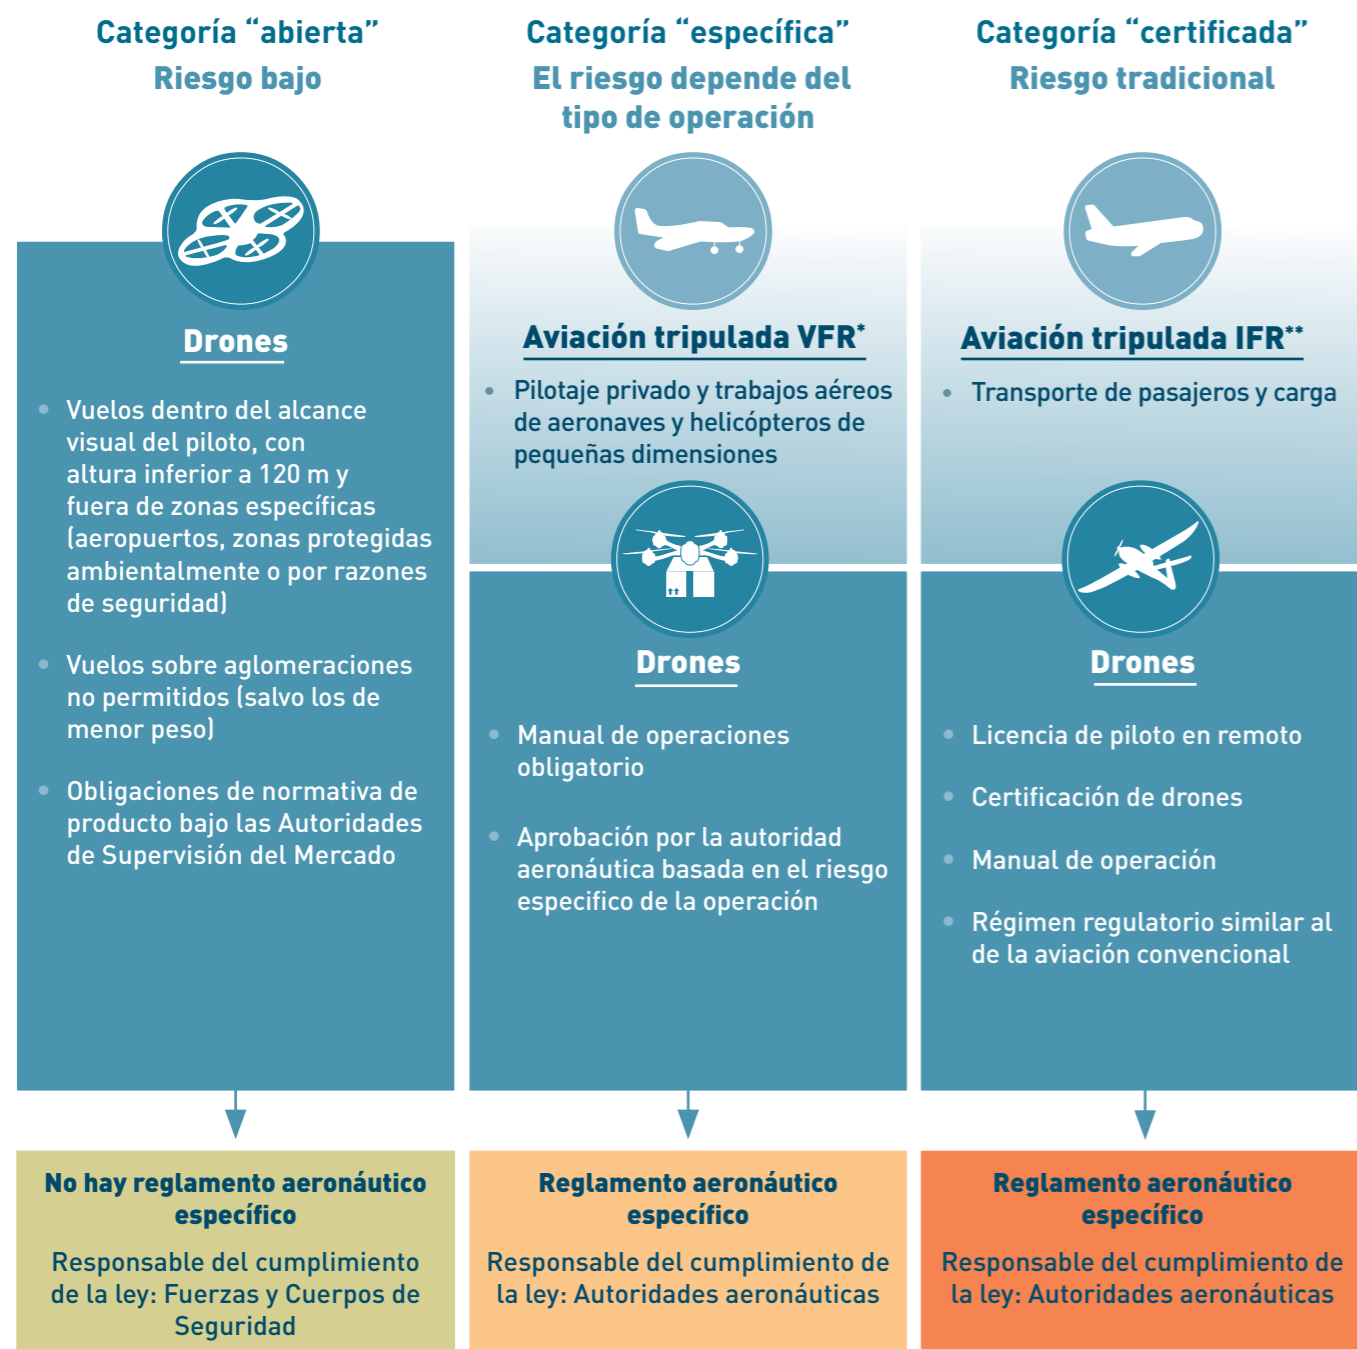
Categoría “abierta”
Riesgo bajo

Drones

- Vuelos dentro del alcance visual del piloto, con altura inferior a 120 m y fuera de zonas específicas (aeropuertos, zonas protegidas ambientalmente o por razones de seguridad)

- Vuelos sobre aglomeraciones no permitidos (salvo los de menor peso)

- Obligaciones de normativa de producto bajo las Autoridades de Supervisión del Mercado

No hay reglamento aeronáutico específico

Responsable del cumplimiento de la ley: Fuerzas y Cuerpos de Seguridad

Categoría “específica”
El riesgo depende del tipo de operación

Aviación tripulada VFR*

- Pilotaje privado y trabajos aéreos de aeronaves y helicópteros de pequeñas dimensiones

Drones

- Manual de operaciones obligatorio

- Aprobación por la autoridad aeronáutica basada en el riesgo especifico de la operación

Reglamento aeronáutico específico

Responsable del cumplimiento de la ley: Autoridades aeronáuticas

Categoría “certificada”
Riesgo tradicional

Aviación tripulada IFR**

- Transporte de pasajeros y carga

Drones

- Licencia de piloto en remoto

- Certificación de drones

- Manual de operación

- Régimen regulatorio similar al de la aviación convencional

Reglamento aeronáutico específico

Responsable del cumplimiento de la ley: Autoridades aeronáuticas